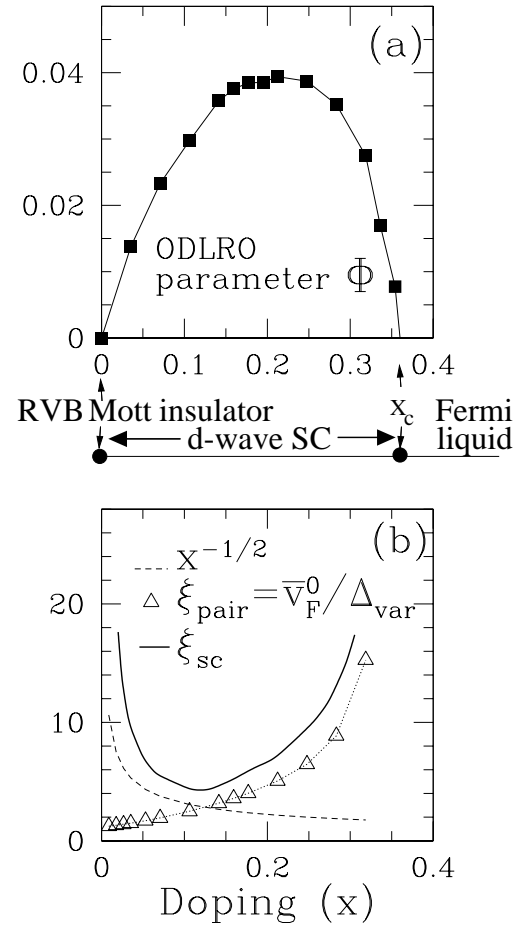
(a)

0.04

0.02

0

ODLRO parameter $\Phi$

0 0.1 0.2 0.3 0.4

RVB Mott insulator

$x_c$

Fermi liquid

d-wave SC

(b)

$X^{-1/2}$

$\xi_{pair}=\overline{v}_F^0/\Delta_{var}$

$\xi_{sc}$

20

10

0

0 0.2 0.4

Doping (x)